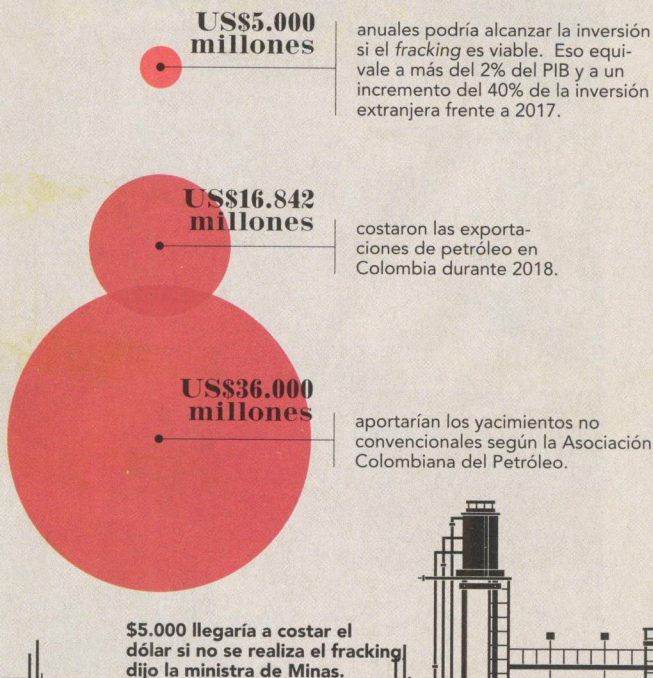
US$5.000 millones

anuales podría alcanzar la inversión si el *fracking* es viable. Eso equivale a más del 2% del PIB y a un incremento del 40% de la inversión extranjera frente a 2017.

US$16.842 millones

costaron las exportaciones de petróleo en Colombia durante 2018.

US$36.000 millones

aportarían los yacimientos no convencionales según la Asociación Colombiana del Petróleo.

$5.000 llegaría a costar el dólar si no se realiza el fracking dijo la ministra de Minas.